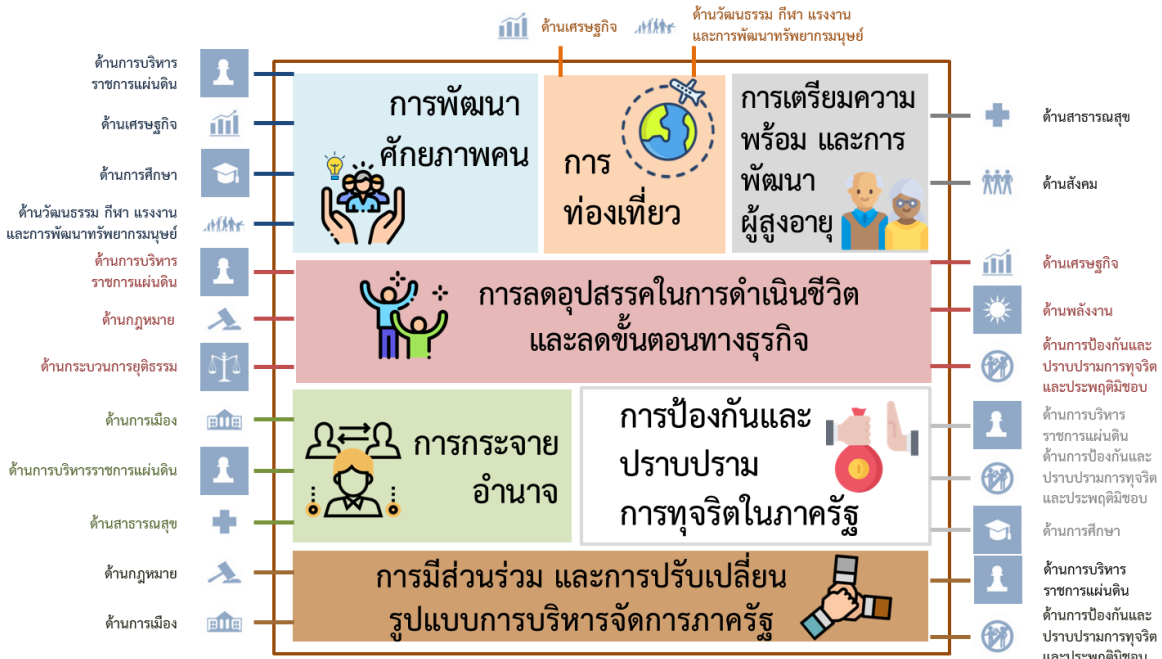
ด้านเศรษฐกิจ
ด้านวัฒนธรรม กีฬา แรงงาน และการพัฒนาทรัพยากรมนุษย์

ด้านการบริหารราชการแผ่นดิน
ด้านเศรษฐกิจ
ด้านการศึกษา
ด้านวัฒนธรรม กีฬา แรงงาน และการพัฒนาทรัพยากรมนุษย์

การพัฒนาศักยภาพคน

การท่องเที่ยว

การเตรียมความพร้อม และการพัฒนาผู้สูงอายุ

ด้านสาธารณสุข
ด้านสังคม

ด้านการบริหารราชการแผ่นดิน
ด้านกฎหมาย
ด้านกระบวนการยุติธรรม

การลดอุปสรรคในการดำเนินชีวิต และลดขั้นตอนทางธุรกิจ

ด้านเศรษฐกิจ
ด้านพลังงาน
ด้านการป้องกันและปราบปรามการทุจริตและประพฤติมิชอบ

ด้านการเมือง
ด้านการบริหารราชการแผ่นดิน
ด้านสาธารณสุข

การกระจายอำนาจ

การป้องกันและปราบปรามการทุจริตในภาครัฐ

ด้านการบริหารราชการแผ่นดิน
ด้านการป้องกันและปราบปรามการทุจริตและประพฤติมิชอบ
ด้านการศึกษา

ด้านกฎหมาย
ด้านการเมือง

การมีส่วนร่วม และการปรับเปลี่ยนรูปแบบการบริหารจัดการภาครัฐ

ด้านการบริหารราชการแผ่นดิน
ด้านการป้องกันและปราบปรามการทุจริตและประพฤติมิชอบ